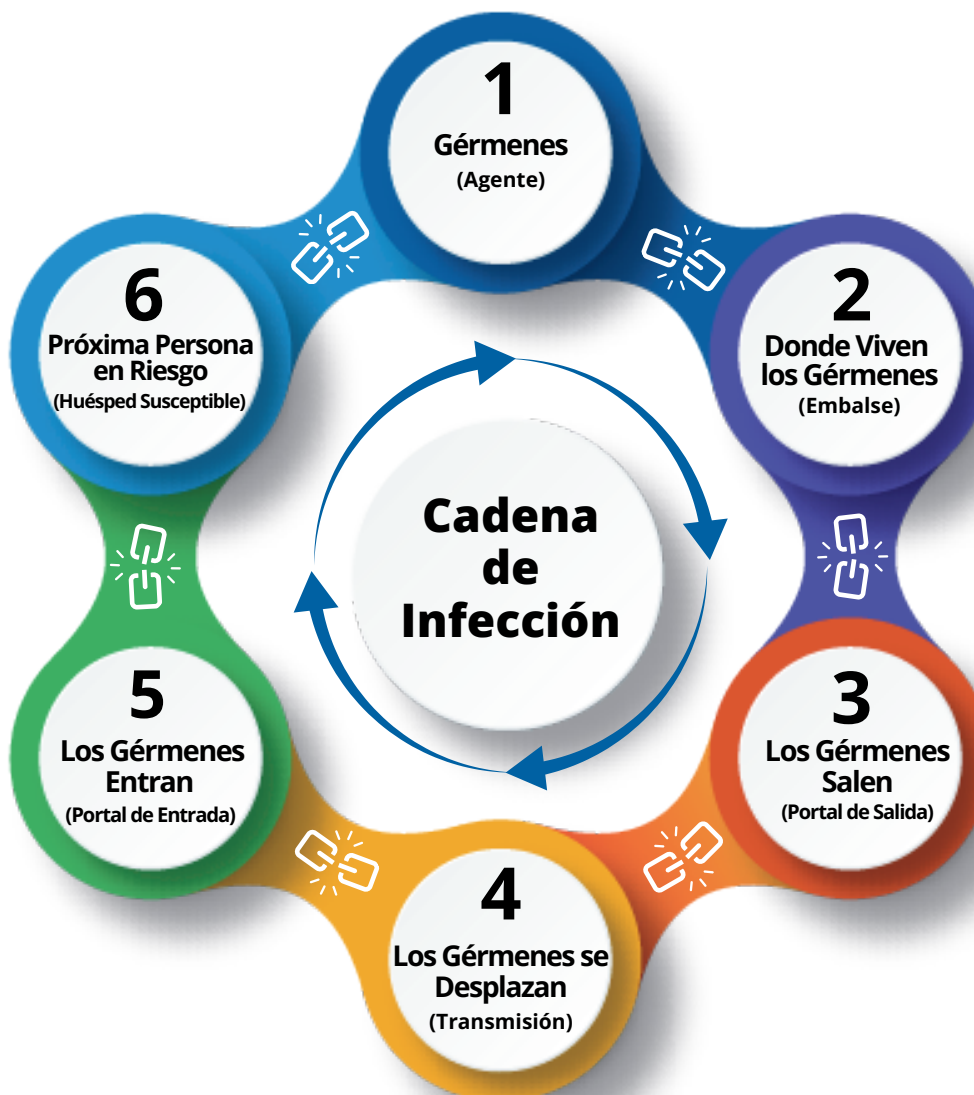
1
Gérmenes
(Agente)

2
Donde Viven los Gérmenes
(Embalse)

3
Los Gérmenes Salen
(Portal de Salida)

4
Los Gérmenes se Desplazan
(Transmisión)

5
Los Gérmenes Entran
(Portal de Entrada)

6
Próxima Persona en Riesgo
(Huésped Susceptible)

Cadena de Infección